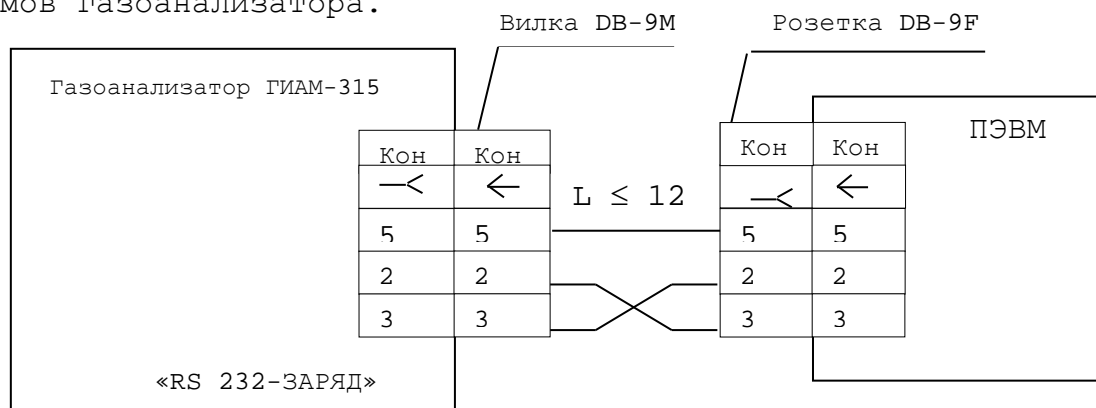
мов Газоанализатора.

Вилка DB-9M

Розетка DB-9F

Газоанализатор ГИАМ-315

| Кон | Кон |
|---|---|
| —< | ← |
| 5 | 5 |
| 2 | 2 |
| 3 | 3 |

$L \leq 12$

| Кон | Кон |
|---|---|
| —< | ← |
| 5 | 5 |
| 2 | 2 |
| 3 | 3 |

ПЭВМ

«RS 232-ЗАРЯД»